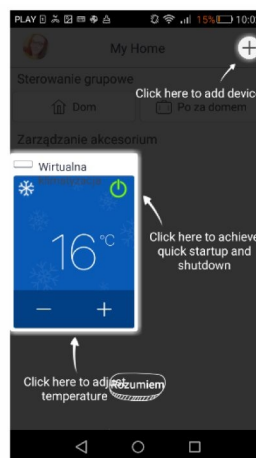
PLAY 15% 10:0

My Home

+

Sterowanie grupowe

Click here to add devic

Dom

Po za domem

Zarządzanie akcesorium

Wirtualna

16°C

Click here to achieve quick startup and shutdown

—

+

Click here to adjust temperature

Rozumiem